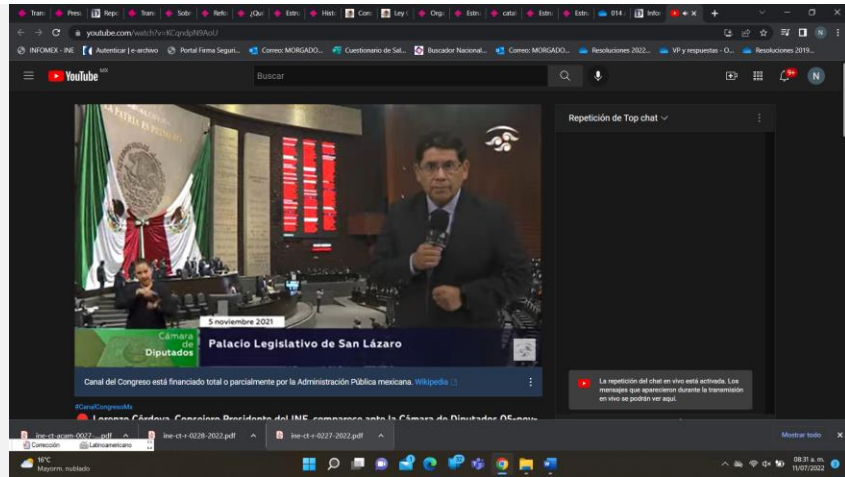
Tran: Pres: Repc Tran: Sobr Refo ¿Qu Estr Hist Con Ley Orgá Estr catal Estr Estr 014 Info

youtube.com/watch?v=KCqndpN9AoU

INFOMEX - INE Autenticar | e-archivo Portal Firma Seguri... Correo: MORGADO... Cuestionario de Sal... Buscador Nacional... Correo: MORGADO... Resoluciones 2022... VP y respuestas - O... Resoluciones 2019...

YouTube MX

Buscar

Repetición de Top chat

5 noviembre 2021

Cámara de Diputados

Palacio Legislativo de San Lázaro

Canal del Congreso está financiado total o parcialmente por la Administración Pública mexicana. Wikipedia

La repetición del chat en vivo está activada. Los mensajes que aparecieron durante la transmisión en vivo se podrán ver aquí.

#CanalCongresoMx

Lorenzo Córdova, Consejero Presidente del INE, comparece ante la Cámara de Diputados 05-nov-

ine-ct-acam-0027-....pdf
Corrección
Latinoamericano

ine-ct-r-0228-2022.pdf

ine-ct-r-0227-2022.pdf

Mostrar todo

16°C
Mayorm. nublado

08:31 a. m.
11/07/2022